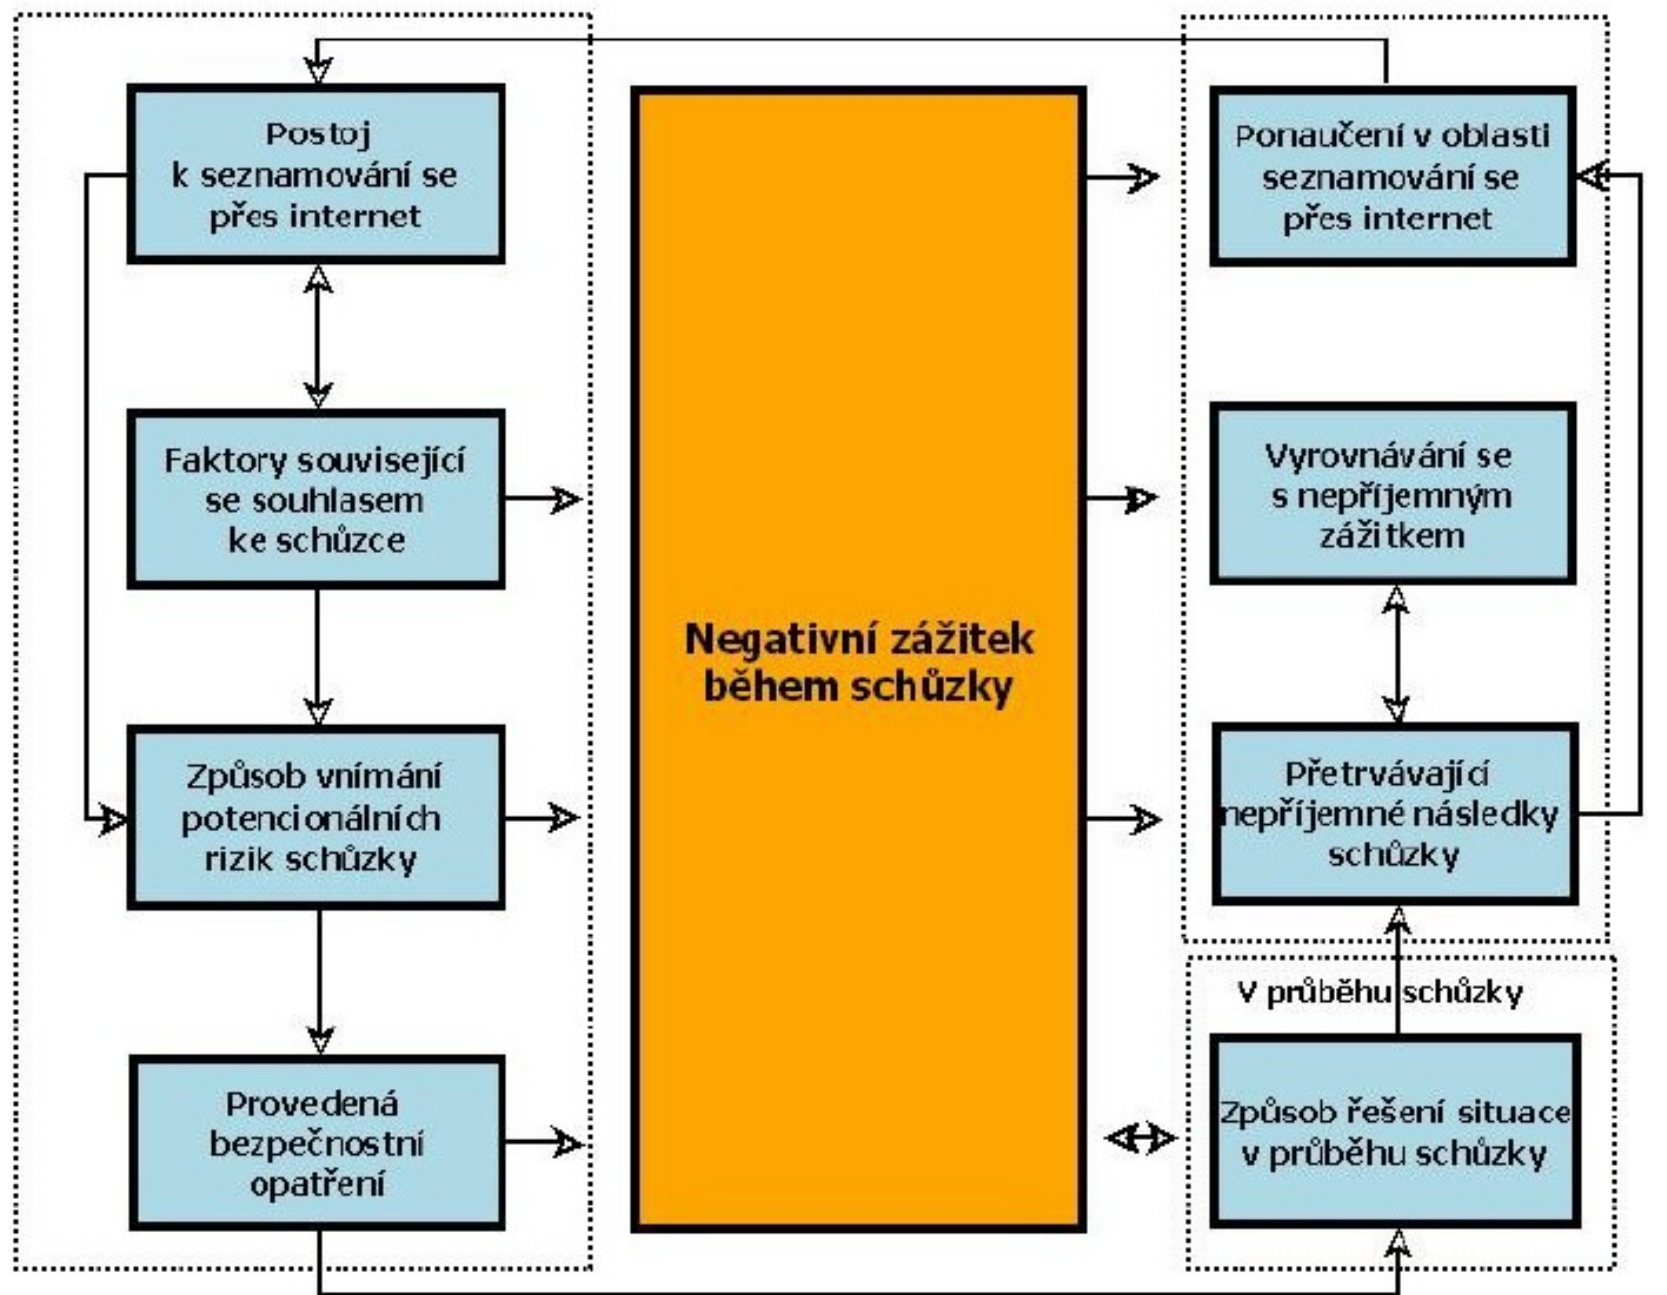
Postoj k seznamování se přes internet

Faktory související se souhlasem ke schůzce

Způsob vnímání potencionálních rizik schůzky

Provedená bezpečnostní opatření

Negativní zážitek během schůzky

Ponaučení v oblasti seznamování se přes internet

Vyrovnávání se s nepříjemným zážitkem

Přetrvávající nepříjemné následky schůzky

V průběhu schůzky

Způsob řešení situace v průběhu schůzky